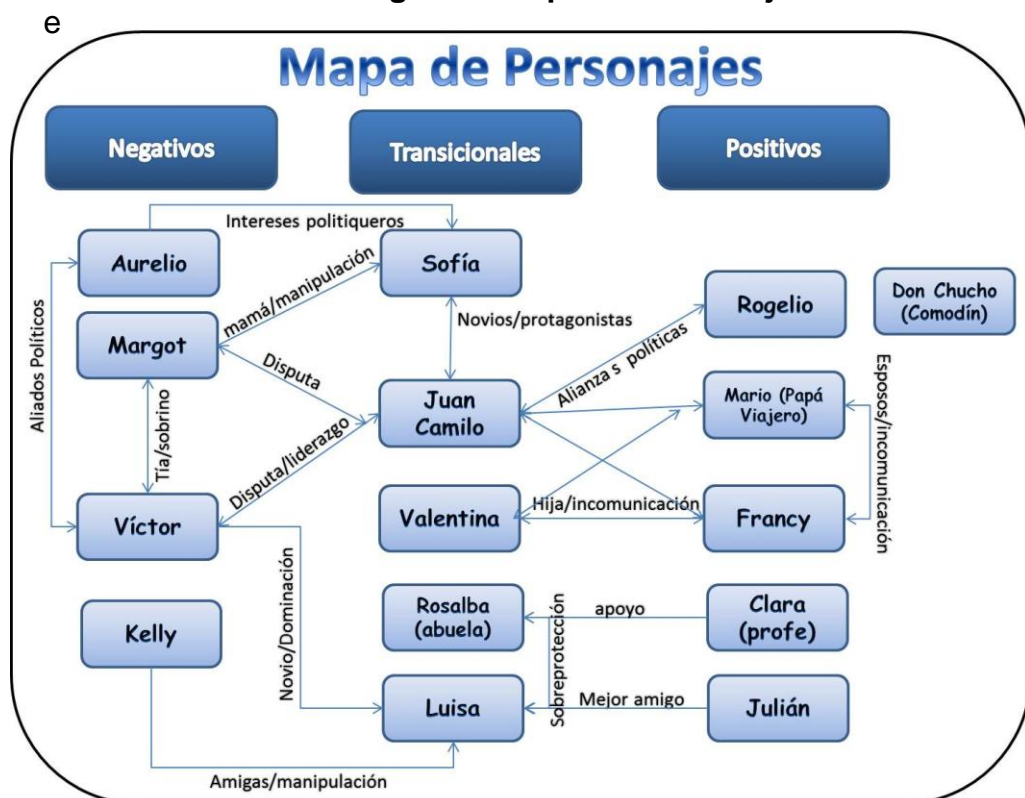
e

Mapa de Personajes

Negativos

Transicionales

Positivos

Intereses politiqueros

Aurelio

Sofía

mamá/manipulación

Aliados Políticos

Margot

Novios/protagonistas

Rogelio

Don Chucho (Comodín)

Disputa

Alianza s políticas

Esposos/incomunicación

Juan Camilo

Mario (Papá Viajero)

Tía/sobrino

Disputa/liderazgo

Víctor

Valentina

Hija/incomunicación

Francy

Novio/Dominación

Rosalba (abuela)

Sobreprotección

apoyo

Clara (profe)

Kelly

Luisa

Mejor amigo

Julián

Amigas/manipulación